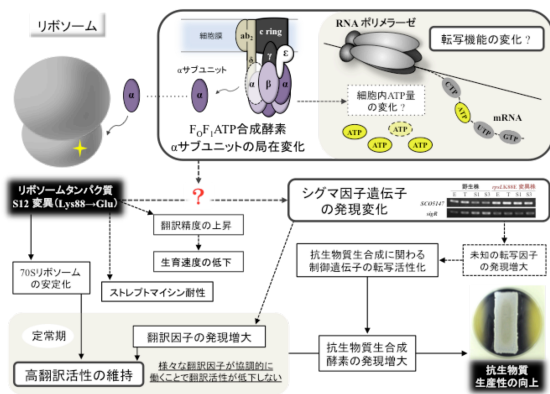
リボソーム

細胞膜

$a b_2$

c ring

αサブユニット

α

α

δ

ε

γ

α

β

α

$F_0F_1$ATP合成酵素

αサブユニットの局在変化

RNA ポリメラーゼ

転写機能の変化？

細胞内ATP量の変化？

ATP

ATP

ATP

ATP

CTP

ATP

UTP

GTP

mRNA

リボソームタンパク質

S12 変異(Lys88→Glu)

?

翻訳精度の上昇

生育速度の低下

シグマ因子遺伝子の発現変化

野生株

rpsLK88E 変異株

SCO3517

sigR

抗生物質生合成に関わる制御遺伝子の転写活性化

未知の転写因子の発現増大

70Sリボソームの安定化

ストレプトマイシン耐性

定常期

翻訳因子の発現増大

抗生物質生合成酵素の発現増大

高翻訳活性の維持

様々な翻訳因子が協調的に働くことで翻訳活性が低下しない

抗生物質生産性の向上